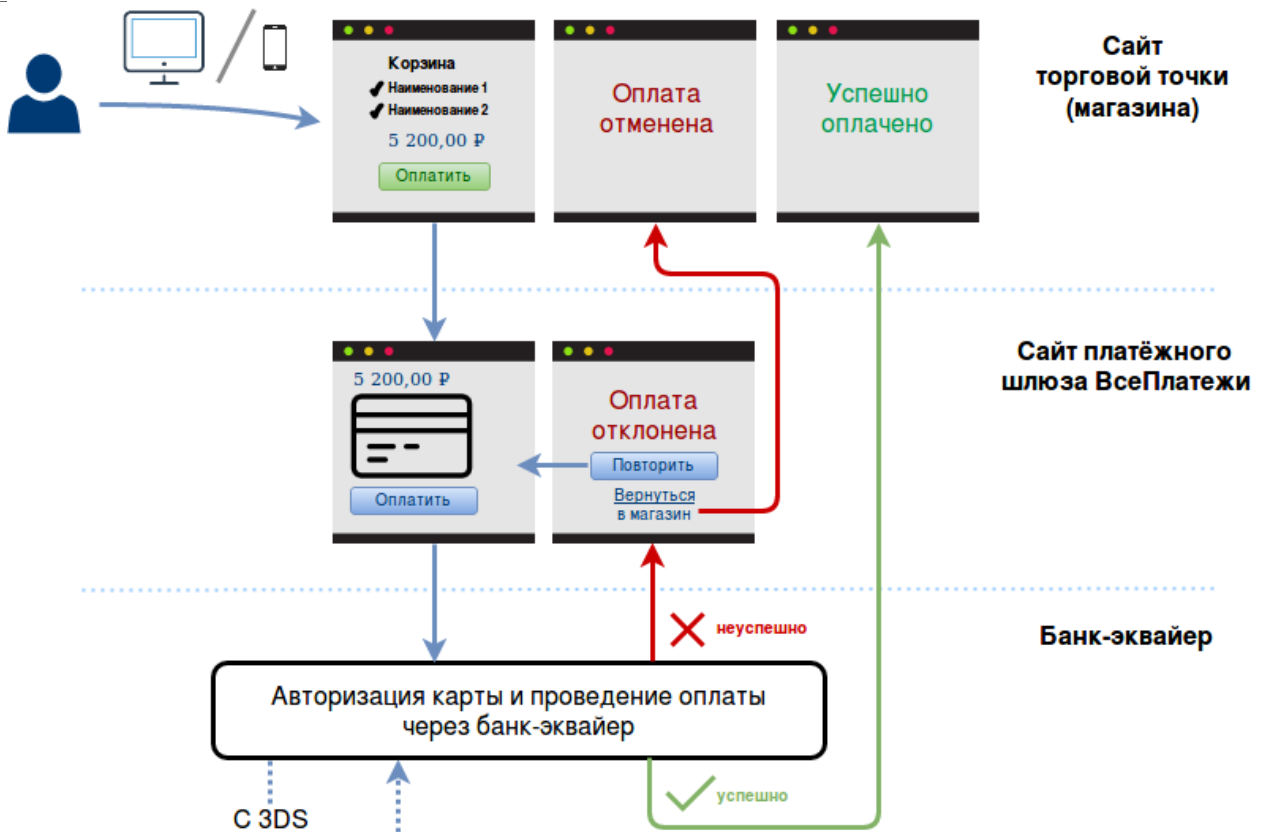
Корзина
Наименование 1
Наименование 2
5 200,00 ₽
Оплатить

Оплата отменена

Успешно оплачено

Сайт торговой точки (магазина)

5 200,00 ₽
Оплатить

Оплата отклонена
Повторить
Вернуться в магазин

Сайт платёжного шлюза ВсеПлатежи

неуспешно

Банк-эквайер

Авторизация карты и проведение оплаты через банк-эквайер

успешно

С 3DS